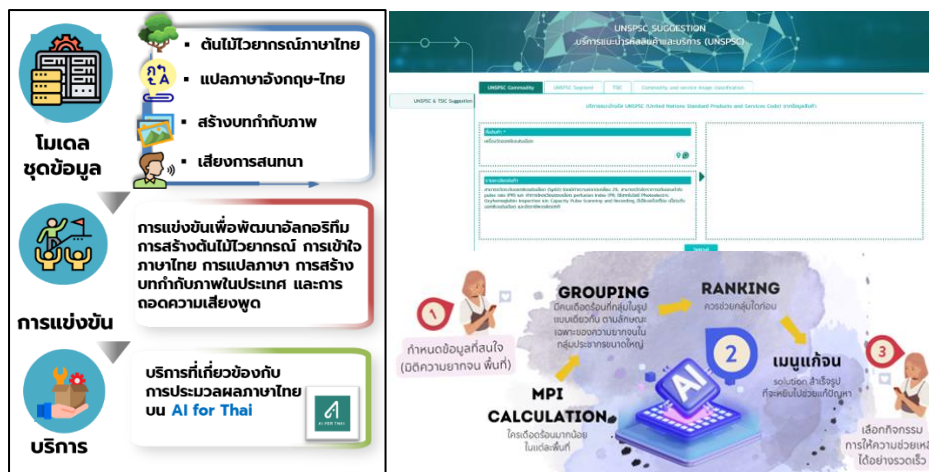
โมเดล ชุดข้อมูล

▪ ต้นไม้ไวยากรณ์ภาษาไทย
▪ แปลภาษาอังกฤษ-ไทย
▪ สร้างบทกำกับภาพ
▪ เสียงการสนทนา

การแข่งขัน

การแข่งขันเพื่อพัฒนาอัลกอริทึม การสร้างต้นไม้ไวยากรณ์ การเข้าใจภาษาไทย การแปลภาษา การสร้างบทกำกับภาพในประเทศ และการถอดความเสียงพูด

บริการ

บริการที่เกี่ยวข้องกับการประมวลผลภาษาไทยบน AI for Thai

AI FOR THAI

UNSPSC SUGGESTION
บริการแนะนำรหัสสินค้าและบริการ (UNSPSC)

UNSPSC Commodity | UNSPSC Segment | TSIC | Commodity and service image classification

UNSPSC & TSIC Suggestion

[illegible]

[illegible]

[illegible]

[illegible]

1
กำหนดข้อมูลที่สนใจ (มิติความยากจน พื้นที่)

GROUPING
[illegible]

RANKING
ควรช่วยกลุ่มใดก่อน

2
เมนูแก้จน
solution สำเร็จรูป ที่จะเหมาะไปช่วยแก้ปัญหา

3
เลือกกิจกรรม การให้ความช่วยเหลือได้อย่างรวดเร็ว

MPI CALCULATION
ใครเดือดร้อนมากน้อย ในแต่ละพื้นที่

AI